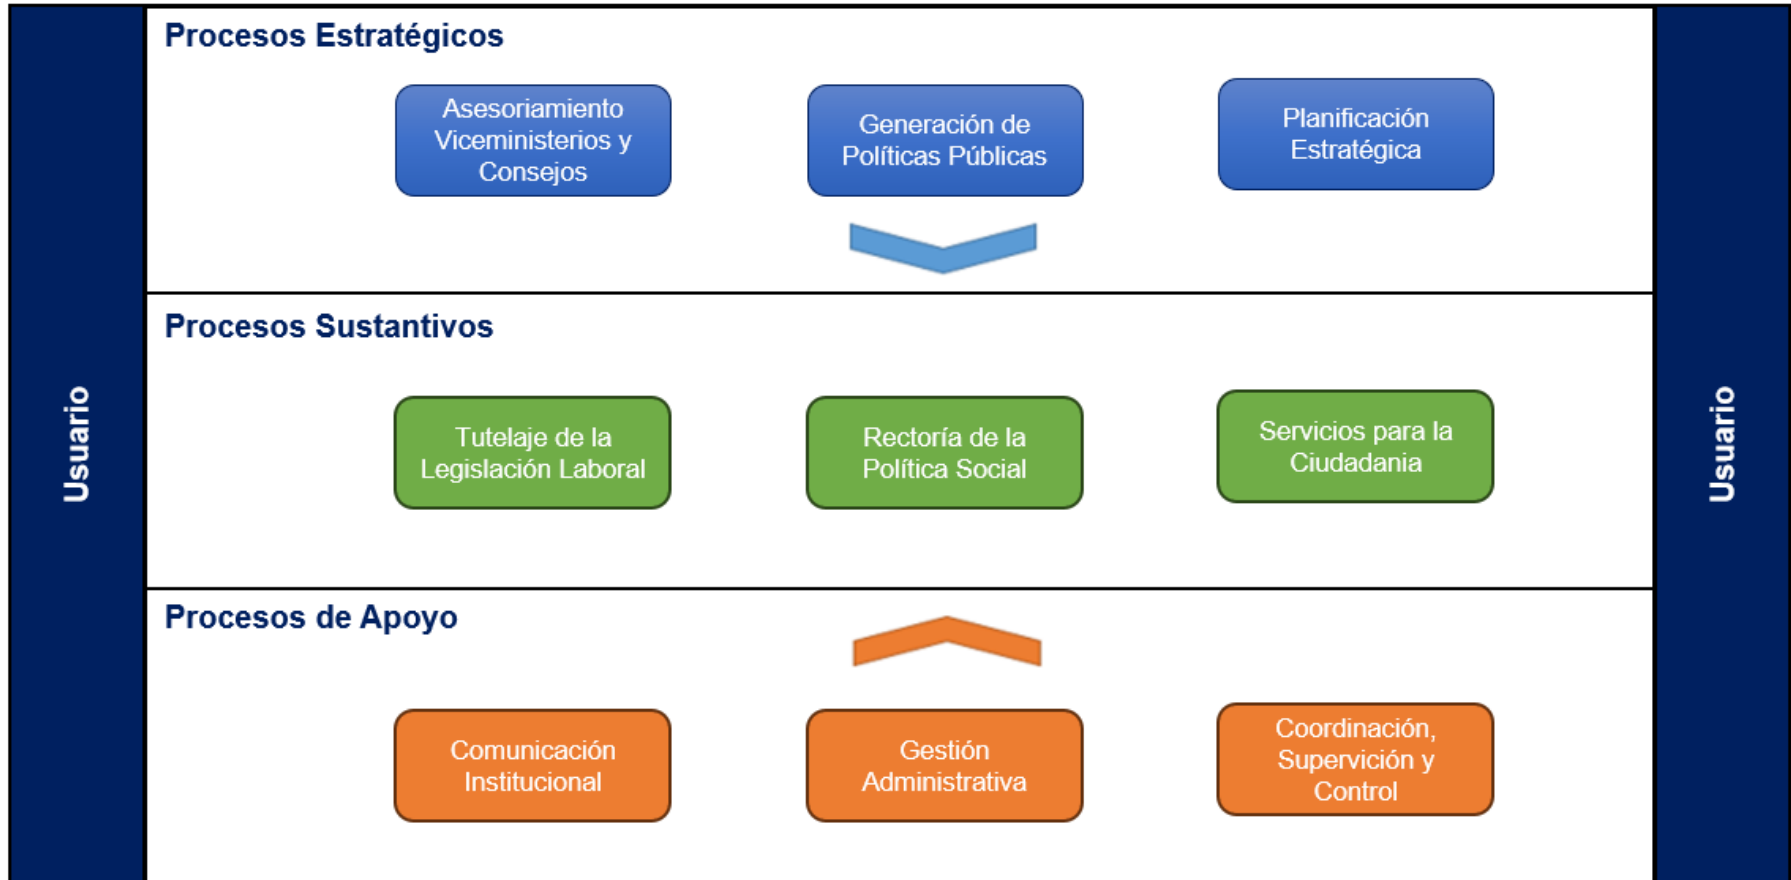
Usuario

Procesos Estratégicos

Asesoriamiento Viceministerios y Consejos

Generación de Políticas Públicas

Planificación Estratégica

Procesos Sustantivos

Tutelaje de la Legislación Laboral

Rectoría de la Política Social

Servicios para la Ciudadania

Procesos de Apoyo

Comunicación Institucional

Gestión Administrativa

Coordinación, Supervición y Control

Usuario